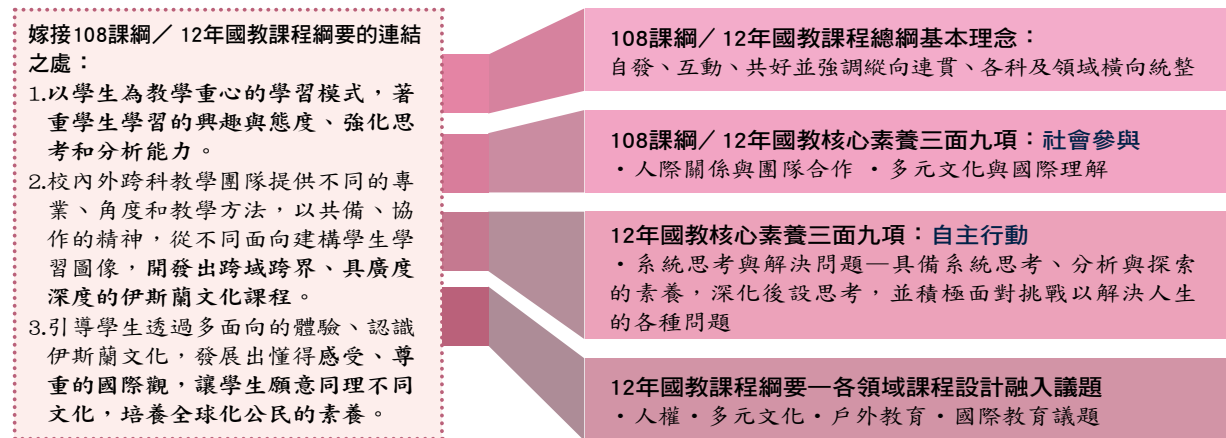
嫁接108課綱／ 12年國教課程綱要的連結之處：
1.以學生為教學重心的學習模式，著重學生學習的興趣與態度、強化思考和分析能力。
2.校內外跨科教學團隊提供不同的專業、角度和教學方法，以共備、協作的精神，從不同面向建構學生學習圖像，開發出跨域跨界、具廣度深度的伊斯蘭文化課程。
3.引導學生透過多面向的體驗、認識伊斯蘭文化，發展出懂得感受、尊重的國際觀，讓學生願意同理不同文化，培養全球化公民的素養。

108課綱／ 12年國教課程總綱基本理念：
自發、互動、共好並強調縱向連貫、各科及領域橫向統整

108課綱／ 12年國教核心素養三面九項：社會參與
・人際關係與團隊合作 ・多元文化與國際理解

12年國教核心素養三面九項：自主行動
・系統思考與解決問題—具備系統思考、分析與探索的素養，深化後設思考，並積極面對挑戰以解決人生的各種問題

12年國教課程綱要—各領域課程設計融入議題
・人權・多元文化・戶外教育・國際教育議題